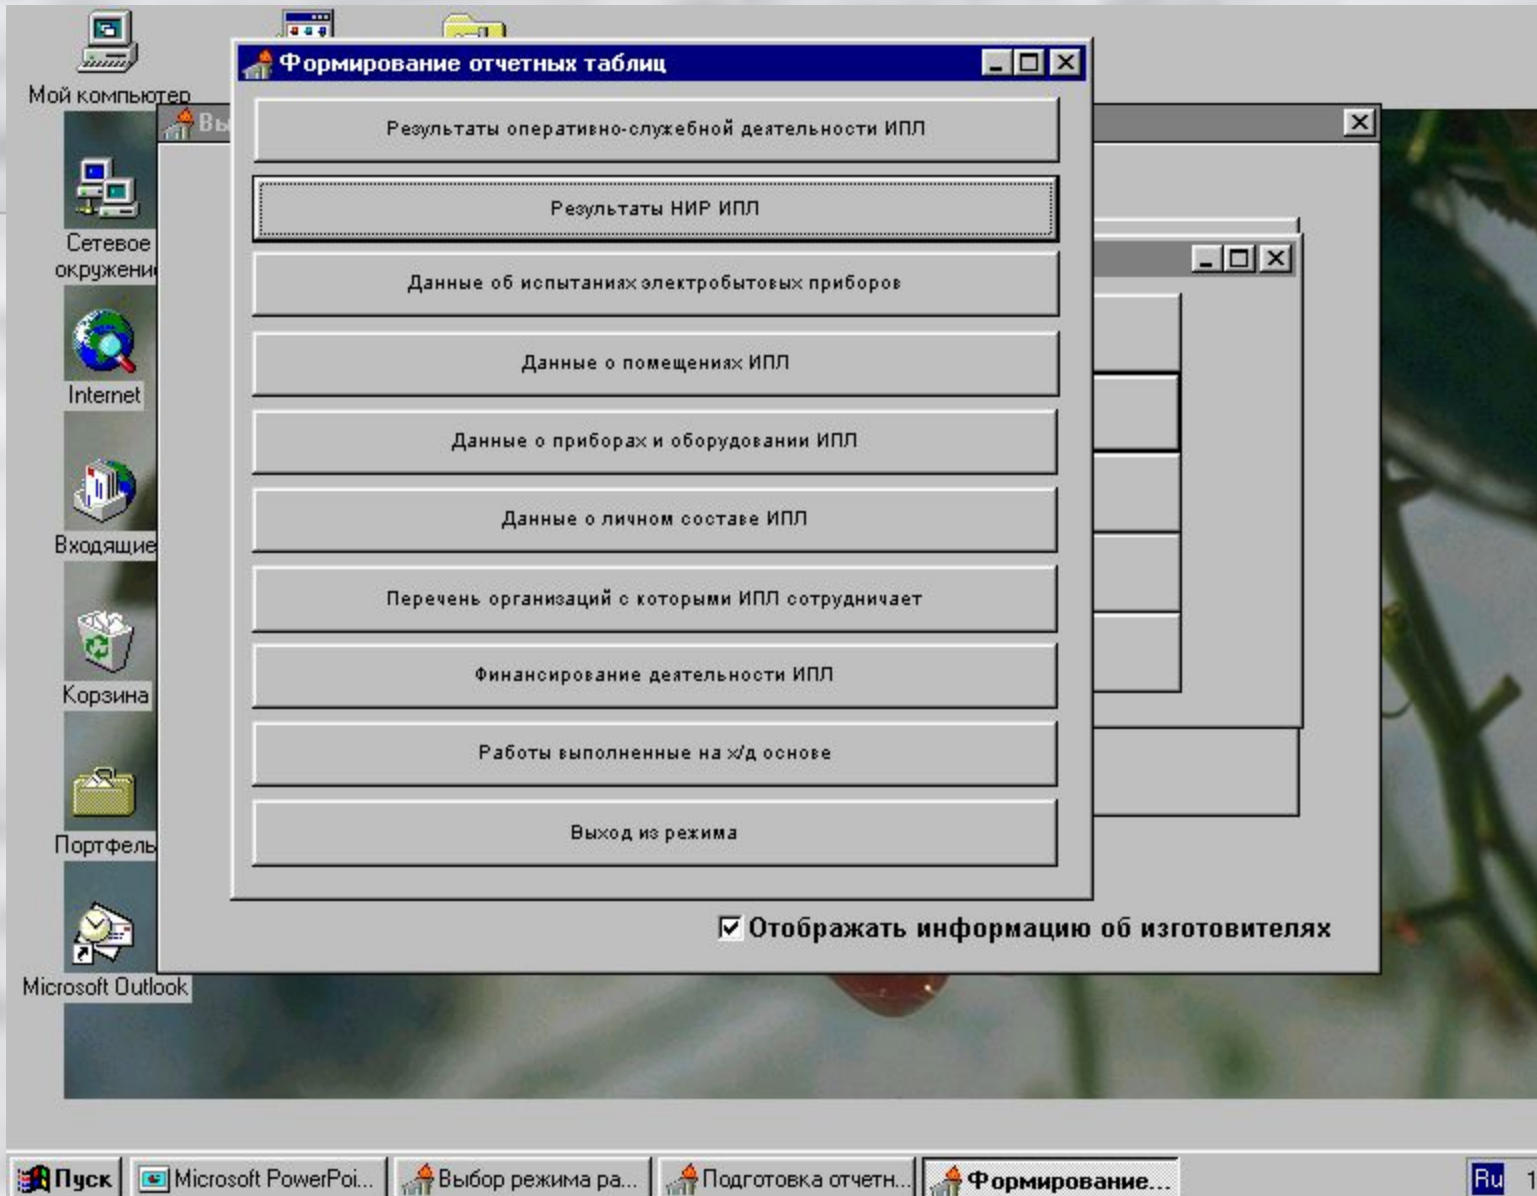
Мой компьютер

Сетевое окружени

Internet

Входящие

Корзина

Портфель

Microsoft Outlook

Вы

Формирование отчетных таблиц

Результаты оперативно-служебной деятельности ИПЛ

Результаты НИР ИПЛ

Данные об испытаниях электробытовых приборов

Данные о помещениях ИПЛ

Данные о приборах и оборудовании ИПЛ

Данные о личном составе ИПЛ

Перечень организаций с которыми ИПЛ сотрудничает

Финансирование деятельности ИПЛ

Работы выполненные на х/д основе

Выход из режима

Отображать информацию об изготовителях

Пуск | Microsoft PowerPoi... | Выбор режима ра... | Подготовка отчетн... | Формирование...

Ru 1